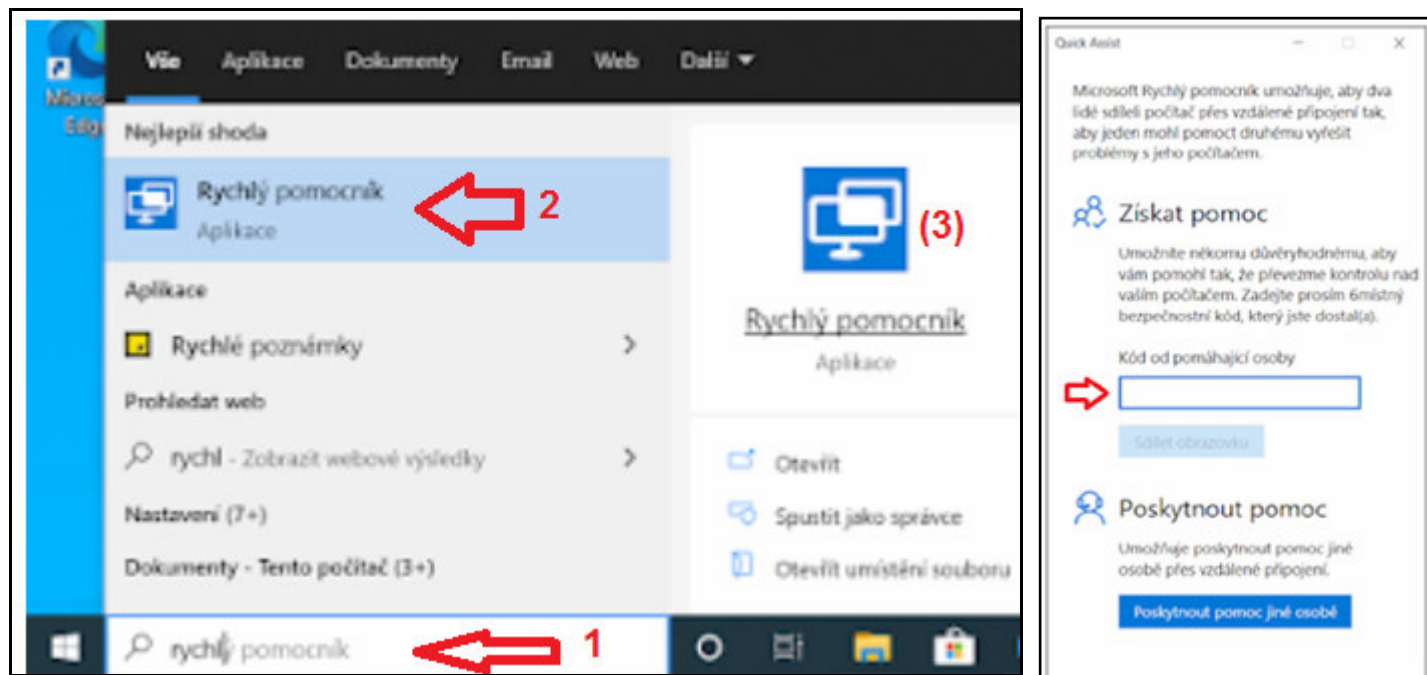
Micro Edg

Vše Aplikace Dokumenty Email Web Další ▾

Nejlepší shoda

Rychlý pomocník
Aplikace

2

Aplikace

Rychlé poznámky

Prohledat web

rychl - Zobrazit webové výsledky

Nastavení (7+)

Dokumenty - Tento počítač (3+)

(3)

Rychlý pomocník
Aplikace

Otevřít

Spustit jako správce

Otevřít umístění souboru

rychlý pomocník

1

Quick Assist

Microsoft Rychlý pomocník umožňuje, aby dva lidé sdíleli počítač přes vzdálené připojení tak, aby jeden mohl pomoct druhému vyřešit problémy s jeho počítačem.

Získat pomoc

Umožněte někomu důvěryhodnému, aby vám pomohl tak, že převezme kontrolu nad vaším počítačem. Zadejte prosím 6místný bezpečnostní kód, který jste dostal(a).

Kód od pomáhající osoby

Sdílet obrazovku

Poskytnout pomoc

Umožňuje poskytnout pomoc jiné osobě přes vzdálené připojení.

Poskytnout pomoc jiné osobě